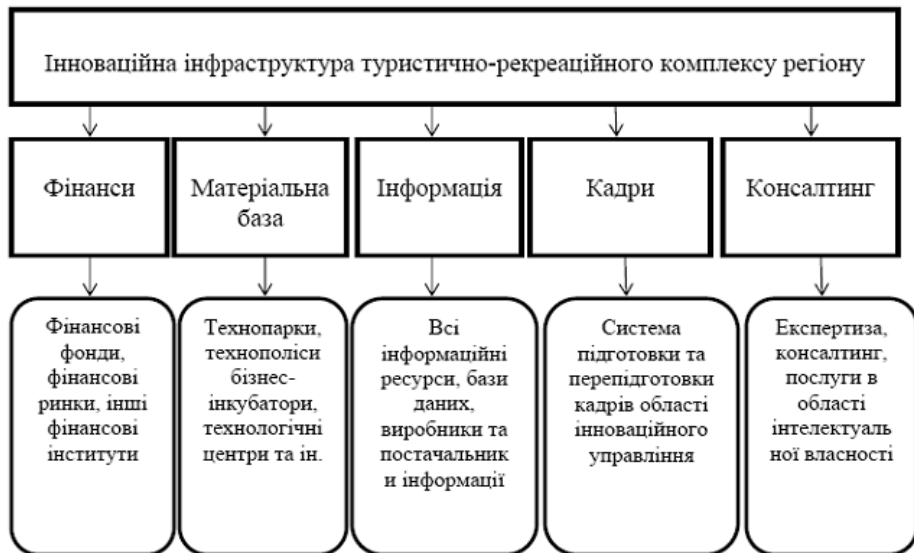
Інноваційна інфраструктура туристично-рекреаційного комплексу регіону

Фінанси

Матеріальна база

Інформація

Кадри

Консалтинг

Фінансові фонди, фінансові ринки, інші фінансові інститути

Технопарки, технополіси бізнес-інкубатори, технологічні центри та ін.

Всі інформаційні ресурси, бази даних, виробники та постачальники інформації

Система підготовки та перепідготовки кадрів області інноваційного управління

Експертиза, консалтинг, послуги в області інтелектуальної власності